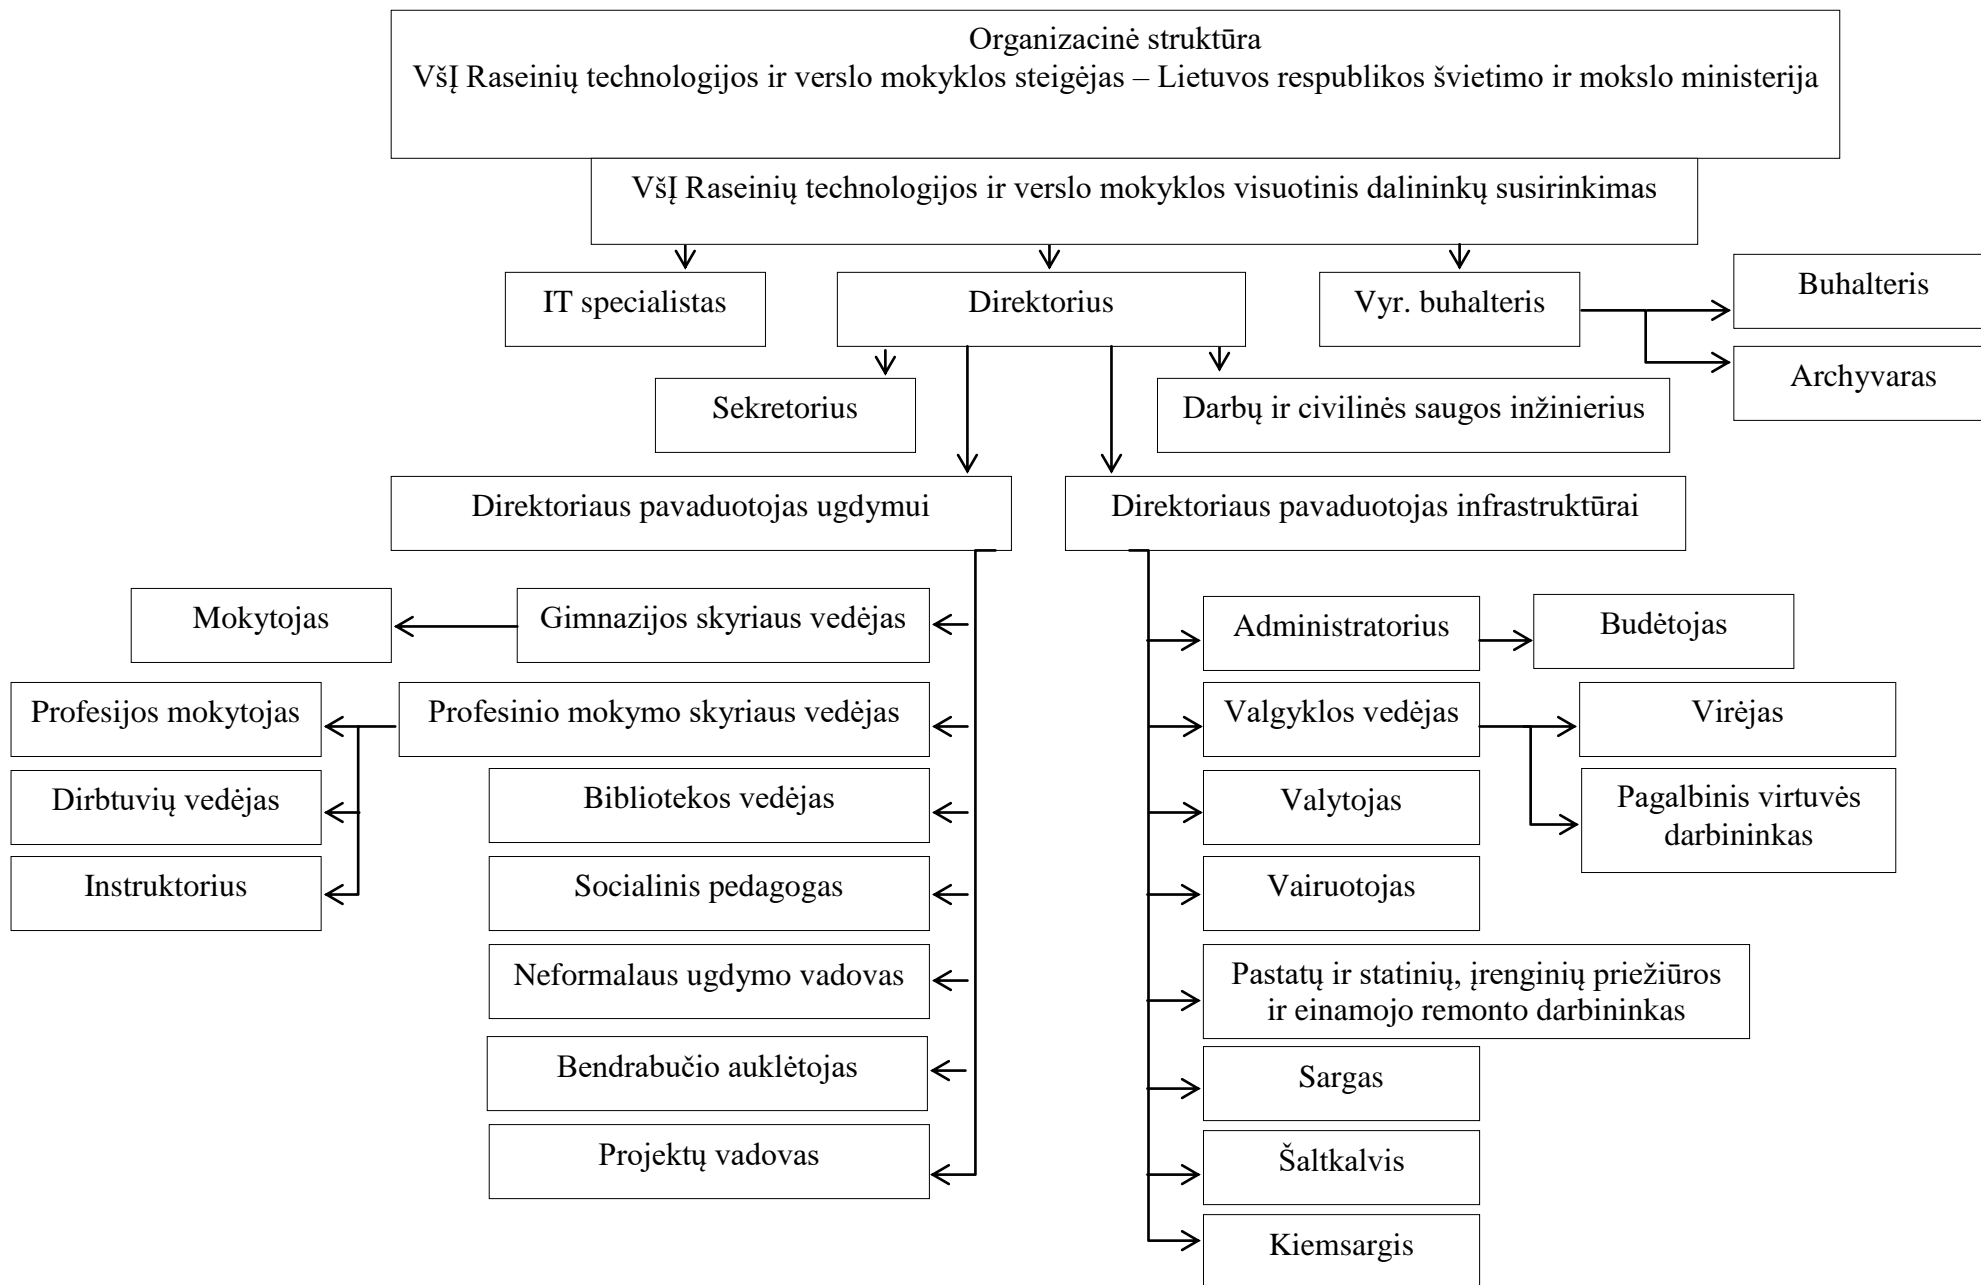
Organizacinė struktūra
VšĮ Raseinių technologijos ir verslo mokyklos steigėjas – Lietuvos respublikos švietimo ir mokslo ministerija

VšĮ Raseinių technologijos ir verslo mokyklos visuotinis dalininkų susirinkimas

IT specialistas

Direktorius

Vyr. buhalteris

Buhalteris

Archyvaras

Sekretorius

Darbų ir civilinės saugos inžinierius

Direktoriaus pavaduotojas ugdymui

Direktoriaus pavaduotojas infrastruktūrai

Mokytojas

Gimnazijos skyriaus vedėjas

Profesijos mokytojas

Profesinio mokymo skyriaus vedėjas

Dirbtuvių vedėjas

Instruktorius

Bibliotekos vedėjas

Socialinis pedagogas

Neformalaus ugdymo vadovas

Bendrabučio auklėtojas

Projektų vadovas

Administratorius

Budėtojas

Valgyklos vedėjas

Virėjas

Pagalbinis virtuvės darbininkas

Valytojas

Vairuotojas

Pastatų ir statinių, įrenginių priežiūros ir einamojo remonto darbininkas

Sargas

Šaltkalvis

Kiemsargis